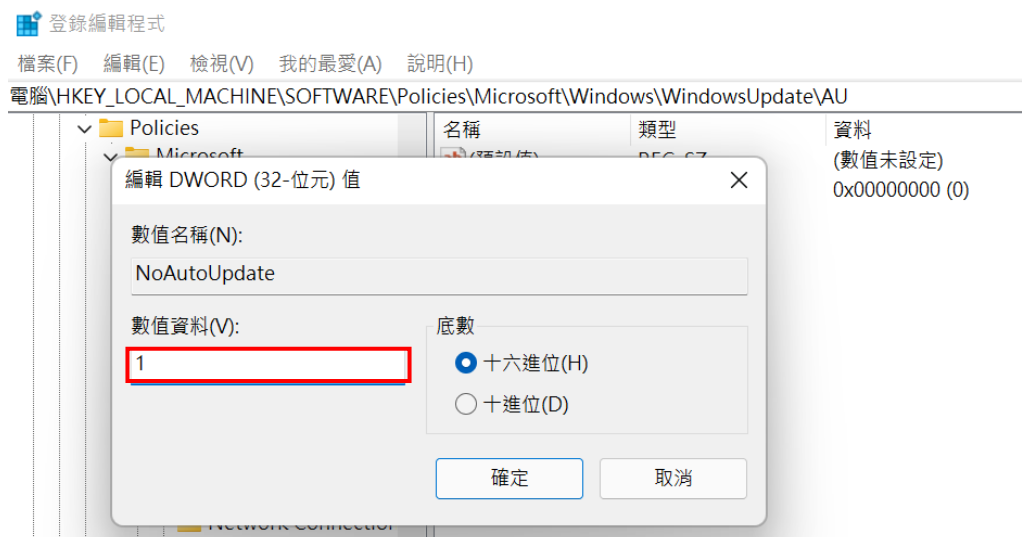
登錄編輯程式

檔案(F) 編輯(E) 檢視(V) 我的最愛(A) 說明(H)

電腦\HKEY_LOCAL_MACHINE\SOFTWARE\Policies\Microsoft\Windows\WindowsUpdate\AU

Policies

Microsoft

名稱 類型 資料

(預設值) REG_SZ (數值未設定)

0x00000000 (0)

編輯 DWORD (32-位元) 值

數值名稱(N):

NoAutoUpdate

數值資料(V):

1

底數

十六進位(H)

十進位(D)

確定 取消

Network Connection